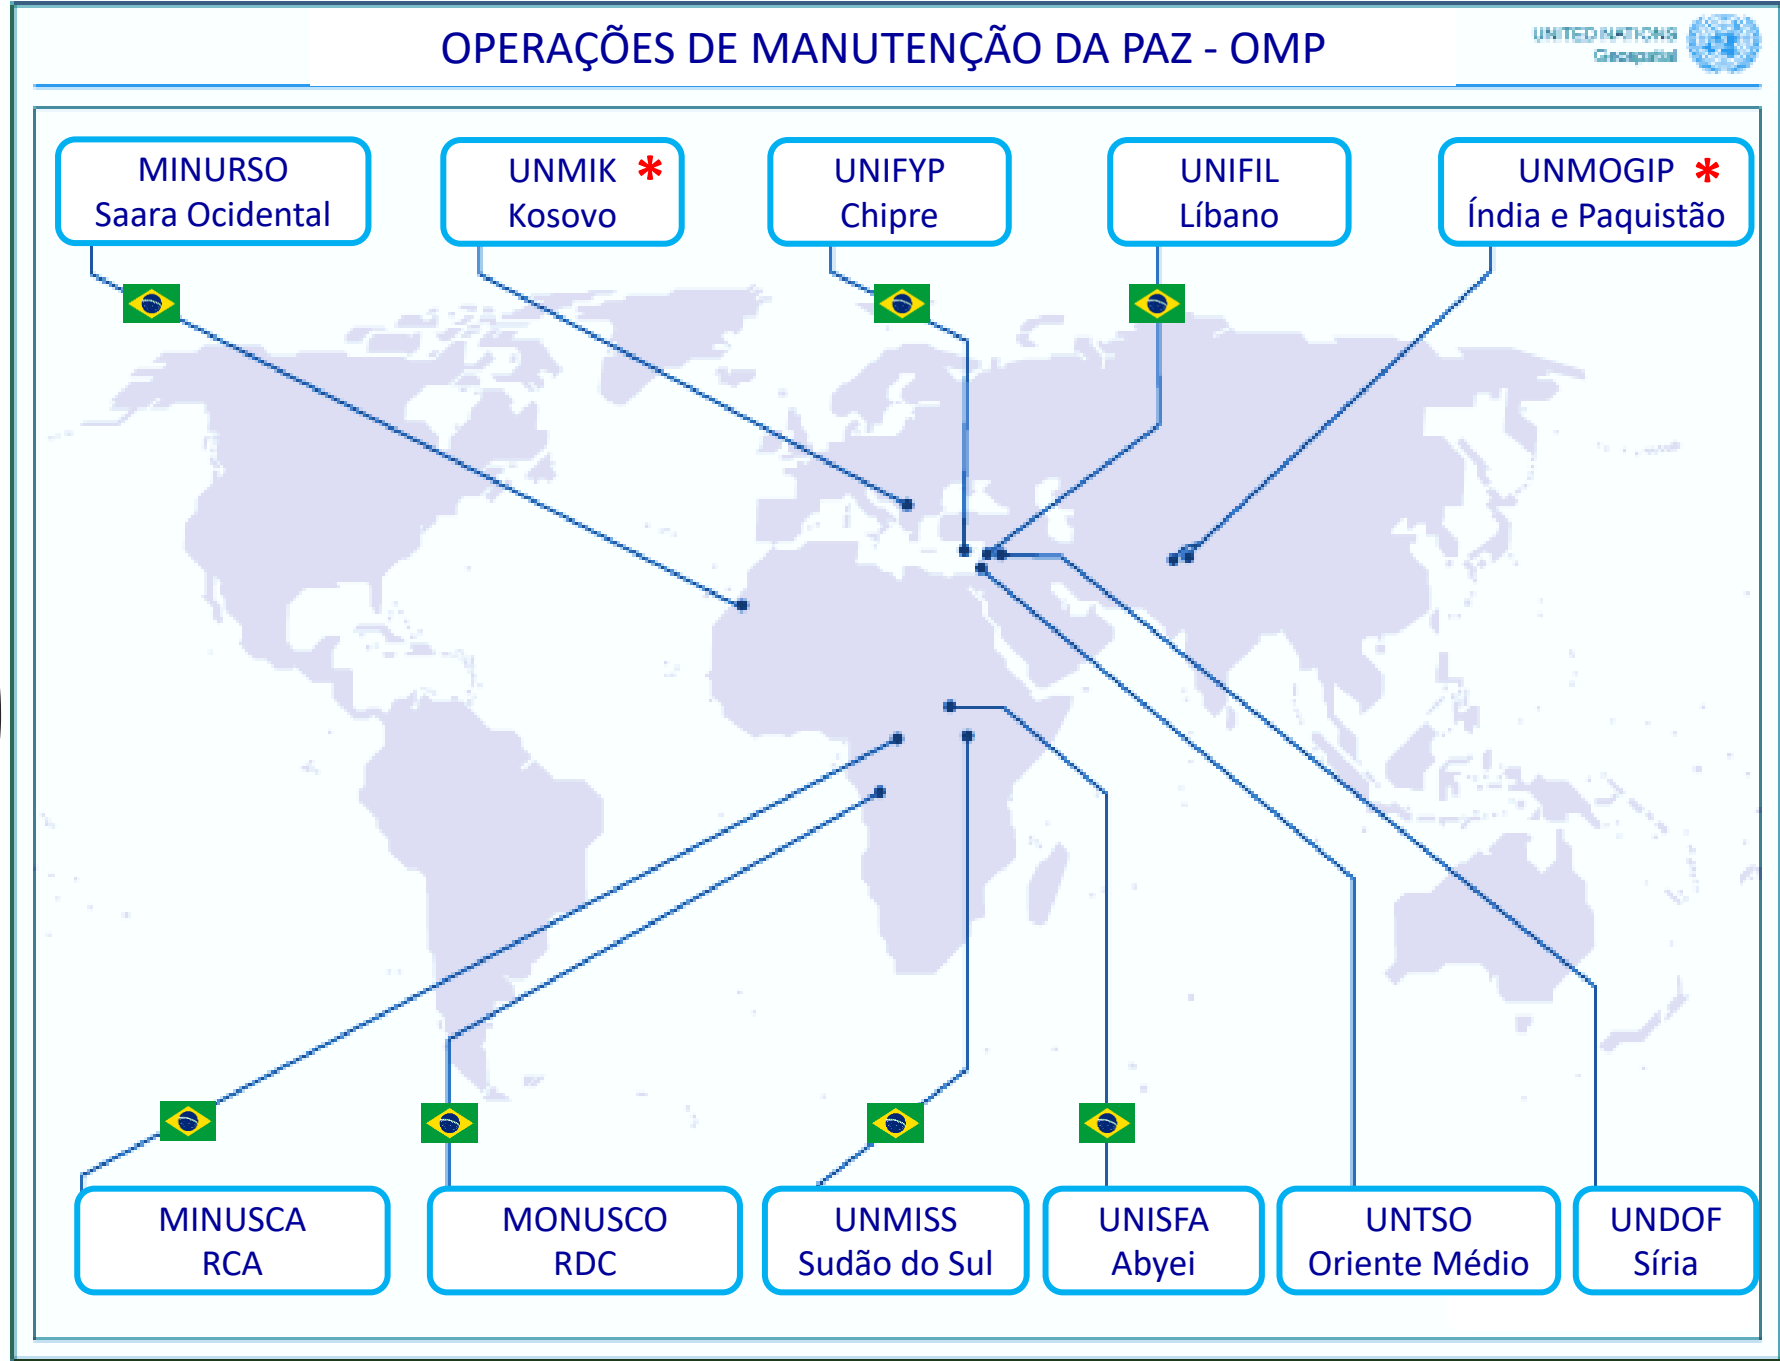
OPERAÇÕES DE MANUTENÇÃO DA PAZ - OMP

UNITED NATIONS Geospatial

MINURSO
Saara Ocidental

UNMIK *
Kosovo

UNIFYP
Chipre

UNIFIL
Líbano

UNMOGIP *
Índia e Paquistão

MINUSCA
RCA

MONUSCO
RDC

UNMISS
Sudão do Sul

UNISFA
Abyei

UNTSO
Oriente Médio

UNDOF
Síria